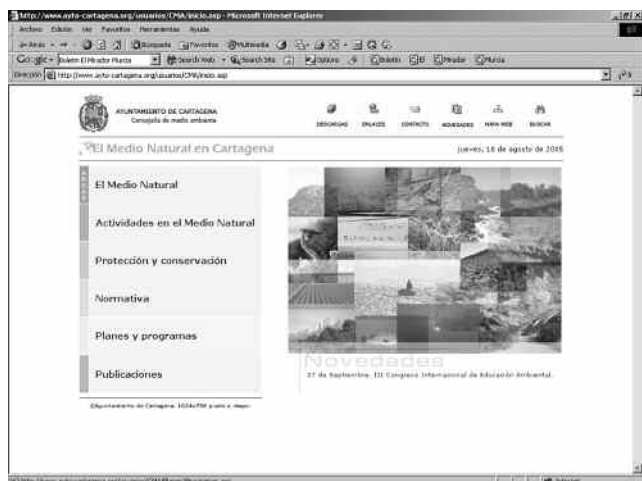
http://www.ayto-cartagena.org/usuarios/CMA/inicio.asp - Microsoft Internet Explorer

Archivo Edición Ver Favoritos Herramientas Ayuda

Atrás Búsqueda Favoritos Multimedia

Google - Boletín El Mirador Murcia Search Web Search Site Opciones Boletín Mirador Murcia

Dirección http://www.ayto-cartagena.org/usuarios/CMA/inicio.asp

AYUNTAMIENTO DE CARTAGENA
Concejalía de medio ambiente

DESCARGAS ENLACES CONTACTO NOVEDADES MAPA WEB BUSCAR

El Medio Natural en Cartagena

jueves, 18 de agosto de 2005

El Medio Natural

Actividades en el Medio Natural

Protección y conservación

Normativa

Planes y programas

Publicaciones

©Ayuntamiento de Cartagena. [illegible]

Novedades

27 de Septiembre. III Congreso Internacional de Educación Ambiental.

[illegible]

Internet